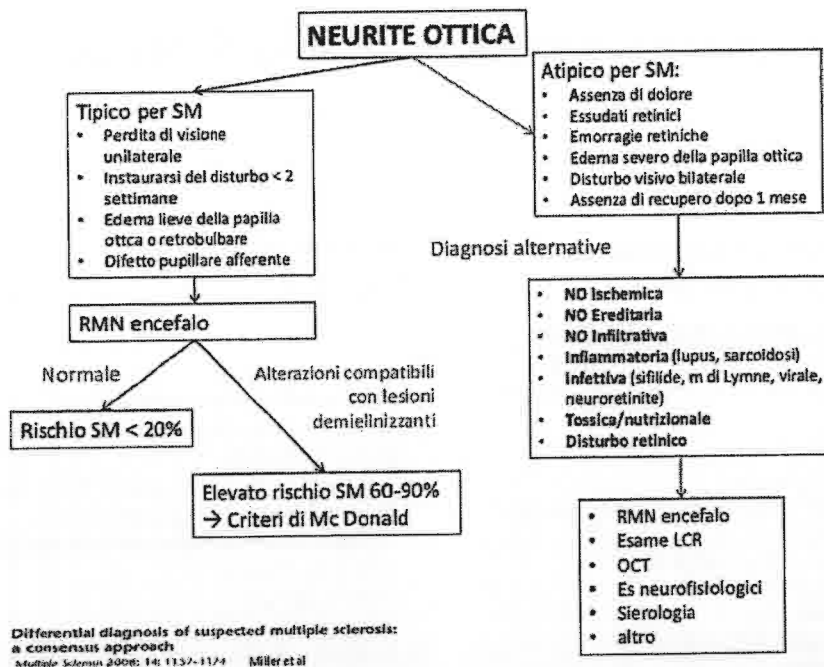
NEURITE OTTICA

Tipico per SM
- Perdita di visione unilaterale
- Instaurarsi del disturbo < 2 settimane
- Edema lieve della papilla ottca o retrobulbare
- Difetto pupillare afferente

Atipico per SM:
- Assenza di dolore
- Essudati retinici
- Emorragie retiniche
- Edema severo della papilla ottica
- Disturbo visivo bilaterale
- Assenza di recupero dopo 1 mese

Diagnosi alternative

- NO ischemica
- NO Ereditaria
- NO Infiltrativa
- Infiammatoria (lupus, sarcoidosi)
- Infettiva (sifilide, m di Lymne, virale, neuroretinite)
- Tossica/nutrizionale
- Disturbo retinico

RMN encefalo

Normale

Rischio SM < 20%

Alterazioni compatibili con lesioni demielinizzanti

Elevato rischio SM 60-90%
→ Criteri di Mc Donald

- RMN encefalo
- Esame LCR
- OCT
- Es neurofisiologici
- Sierologia
- altro

Differential diagnosis of suspected multiple sclerosis: a consensus approach
Multiple Sclerosis 2008; 14: 1157-1174 Miller et al